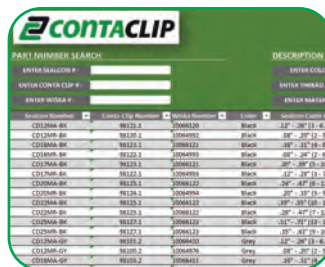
CONTACLIP

PART NUMBER SEARCH

ENTER SEALCON # :

ENTER CONTA CLIP # :

ENTER WISKA # :

DESCRIPTION

ENTER COLO

ENTER THREAD

ENTER MATER

| Sealcon Number | Conta Clip Number | Wiska Number | Color | Sealcon Cable |
|---|---|---|---|---|
| CD12MA-BK | 98123.1 | 10066120 | Black | .12" - .26" (3-6 |
| CD12MB-BK | 98121.1 | 10064992 | Black | .08" - .20" (2-5 |
| CD13MA-BK | 98123.1 | 10066121 | Black | .35" - .31" (4-8 |
| CD08MB-BK | 98122.1 | 10064993 | Black | .08" - .24" (2-6 |
| CD17MA-BK | 98124.1 | 10066121 | Black | .20" - .39" (5-10 |
| CD17MB-BK | 98122.1 | 10064993 | Black | .12" - .28" (3-7 |
| CD20MA-BK | 98125.1 | 10066122 | Black | .24" - .47" (6-12 |
| CD20MB-BK | 98123.1 | 10064994 | Black | .20" - .35" (5-9 |
| CD22MA-BK | 98125.1 | 10066122 | Black | .39" - .55" (10-14 |
| CD22MB-BK | 98126.1 | 10066122 | Black | .28" - .47" (7-12 |
| CD25MA-BK | 98127.1 | 10066123 | Black | .51" - .71" (13-18 |
| CD25MB-BK | 98127.1 | 10066123 | Black | .35" - .63" (9-16 |
| CD12MA-GY | 98105.2 | 10066420 | Grey | .12" - .26" (3-6 |
| CD12MB-GY | 98103.2 | 10064976 | Grey | .08" - .20" (2-5 |
| CD16MA-GY | 98106.2 | 10066411 | Grey | .16" - .31" (4-8 |